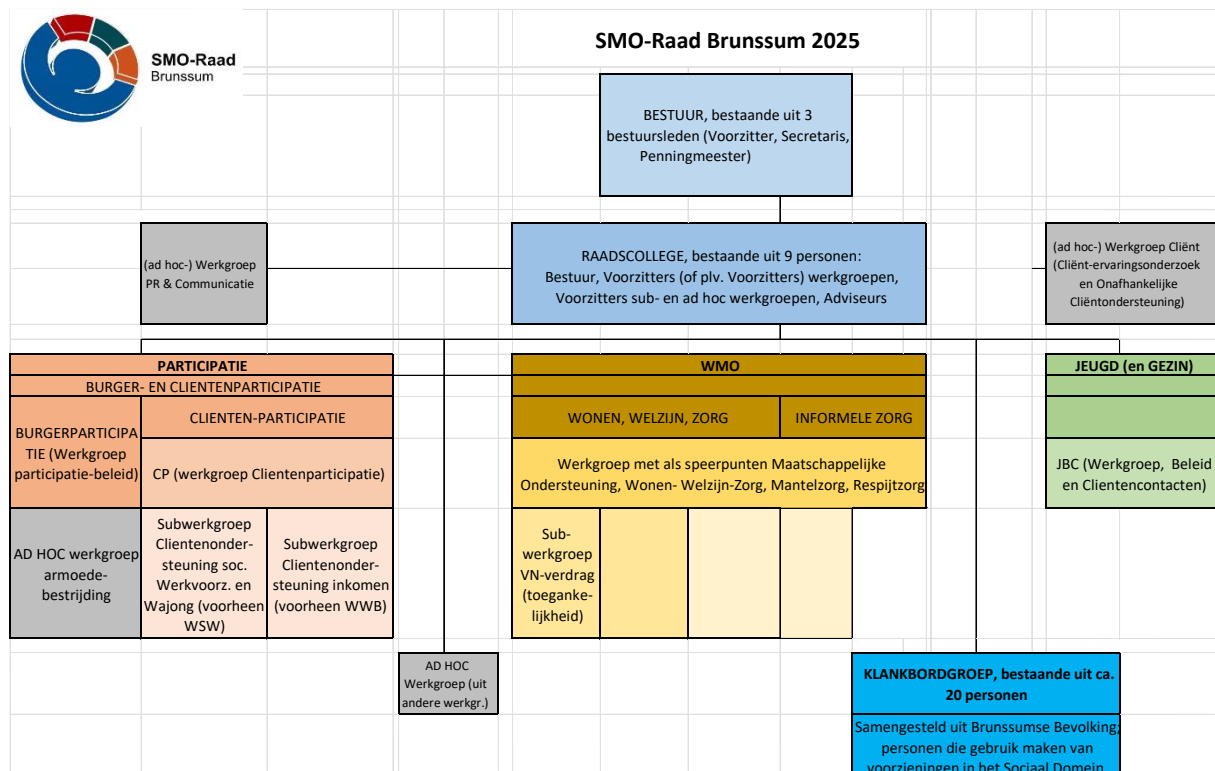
SMO-Raad
Brunssum

SMO-Raad Brunssum 2025

BESTUUR, bestaande uit 3 bestuursleden (Voorzitter, Secretaris, Penningmeester)

(ad hoc-) Werkgroep PR & Communicatie

RAADSCOLLEGE, bestaande uit 9 personen: Bestuur, Voorzitters (of plv. Voorzitters) werkgroepen, Voorzitters sub- en ad hoc werkgroepen, Adviseurs

(ad hoc-) Werkgroep Cliënt (Cliënt-ervaringsonderzoek en Onafhankelijke Cliëntondersteuning)

PARTICIPATIE

BURGER- EN CLIENTENPARTICIPATIE

BURGERPARTICIPATIE (Werkgroep participatie-beleid)

CLIENTEN-PARTICIPATIE

CP (werkgroep Clientenparticipatie)

AD HOC werkgroep armoede-bestrijding

Subwerkgroep Clientenondersteuning soc. Werkvoorz. en Wajong (voorheen WSW)

Subwerkgroep Clientenondersteuning inkomen (voorheen WWB)

WMO

WONEN, WELZIJN, ZORG

INFORMELE ZORG

Werkgroep met als speerpunten Maatschappelijke Ondersteuning, Wonen- Welzijn-Zorg, Mantelzorg, Respijtzorg

Subwerkgroep VN-verdrag (toegankelijkheid)

JEUGD (en GEZIN)

JBC (Werkgroep, Beleid en Clientencontacten)

AD HOC Werkgroep (uit andere werkgr.)

KLANKBORDGROEP, bestaande uit ca. 20 personen

Samengesteld uit Brunssumse Bevolking, personen die gebruik maken van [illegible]